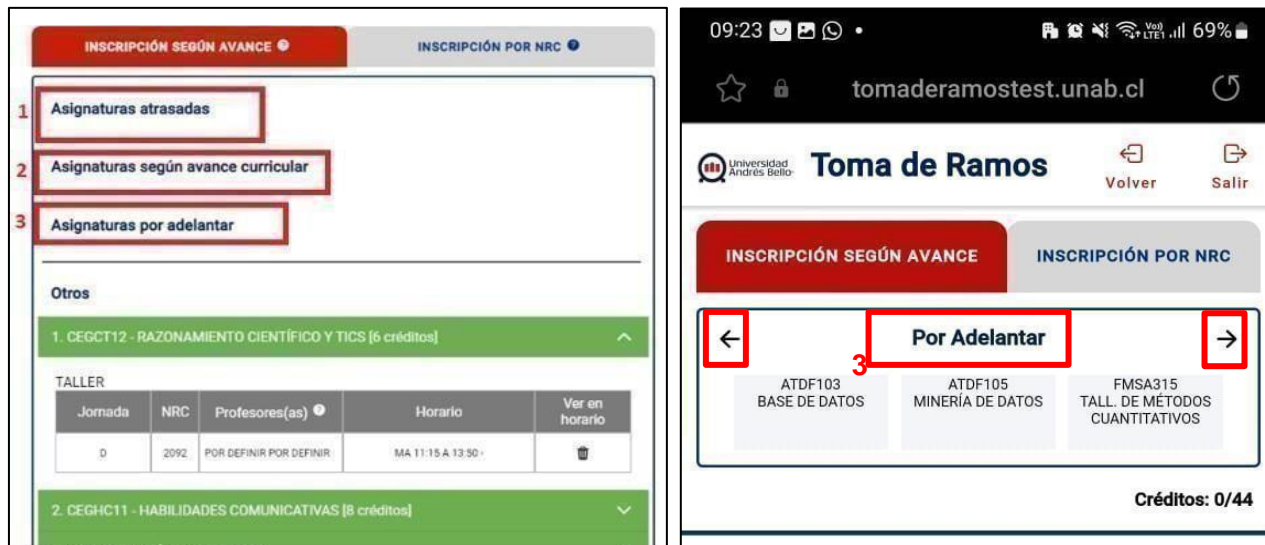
INSCRIPCIÓN SEGÚN AVANCE

INSCRIPCIÓN POR NRC

1 Asignaturas atrasadas

2 Asignaturas según avance curricular

3 Asignaturas por adelantar

Otros

1. CEGCT12 - RAZONAMIENTO CIENTÍFICO Y TICS [6 créditos]

TALLER

| Jornada | NRC | Profesores(as) | Horario | Ver en horario |
|---|---|---|---|---|
| D | 2092 | POR DEFINIR POR DEFINIR | MA 11:15 A 13:50 - | |

2. CEGHC11 - HABILIDADES COMUNICATIVAS [8 créditos]

09:23 • 69%

tomaderamostest.unab.cl

Universidad Andrés Bello Toma de Ramos

Volver

Salir

INSCRIPCIÓN SEGÚN AVANCE

INSCRIPCIÓN POR NRC

←

Por Adelantar

→

3

ATDF103 BASE DE DATOS

ATDF105 MINERÍA DE DATOS

FMSA315 TALL. DE MÉTODOS CUANTITATIVOS

Créditos: 0/44